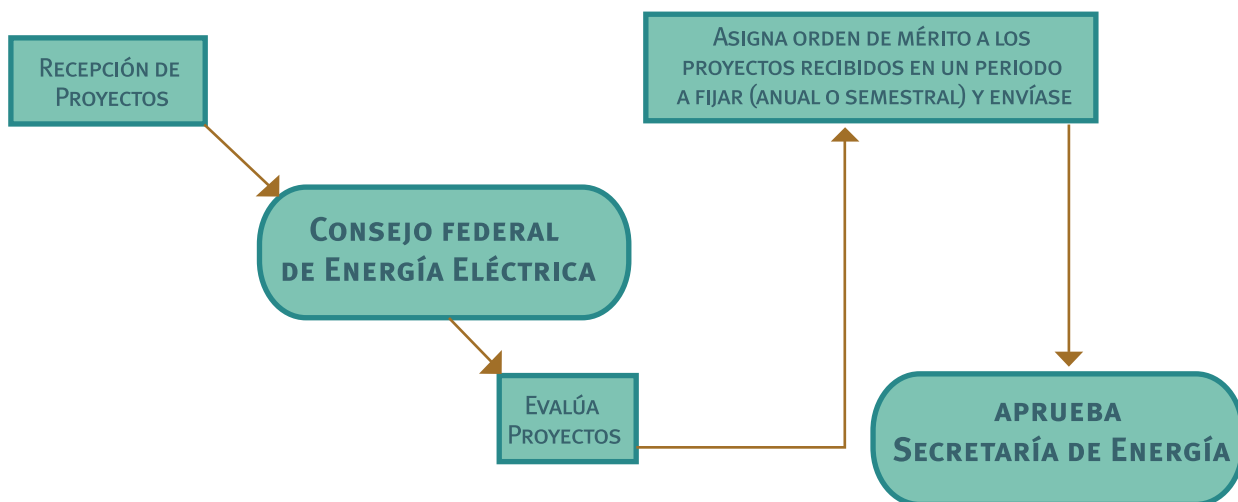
Recepción de Proyectos

Consejo federal de Energía Eléctrica

Evalúa Proyectos

Asigna orden de mérito a los proyectos recibidos en un periodo a fijar (anual o semestral) y envíase

aprueba Secretaría de Energía